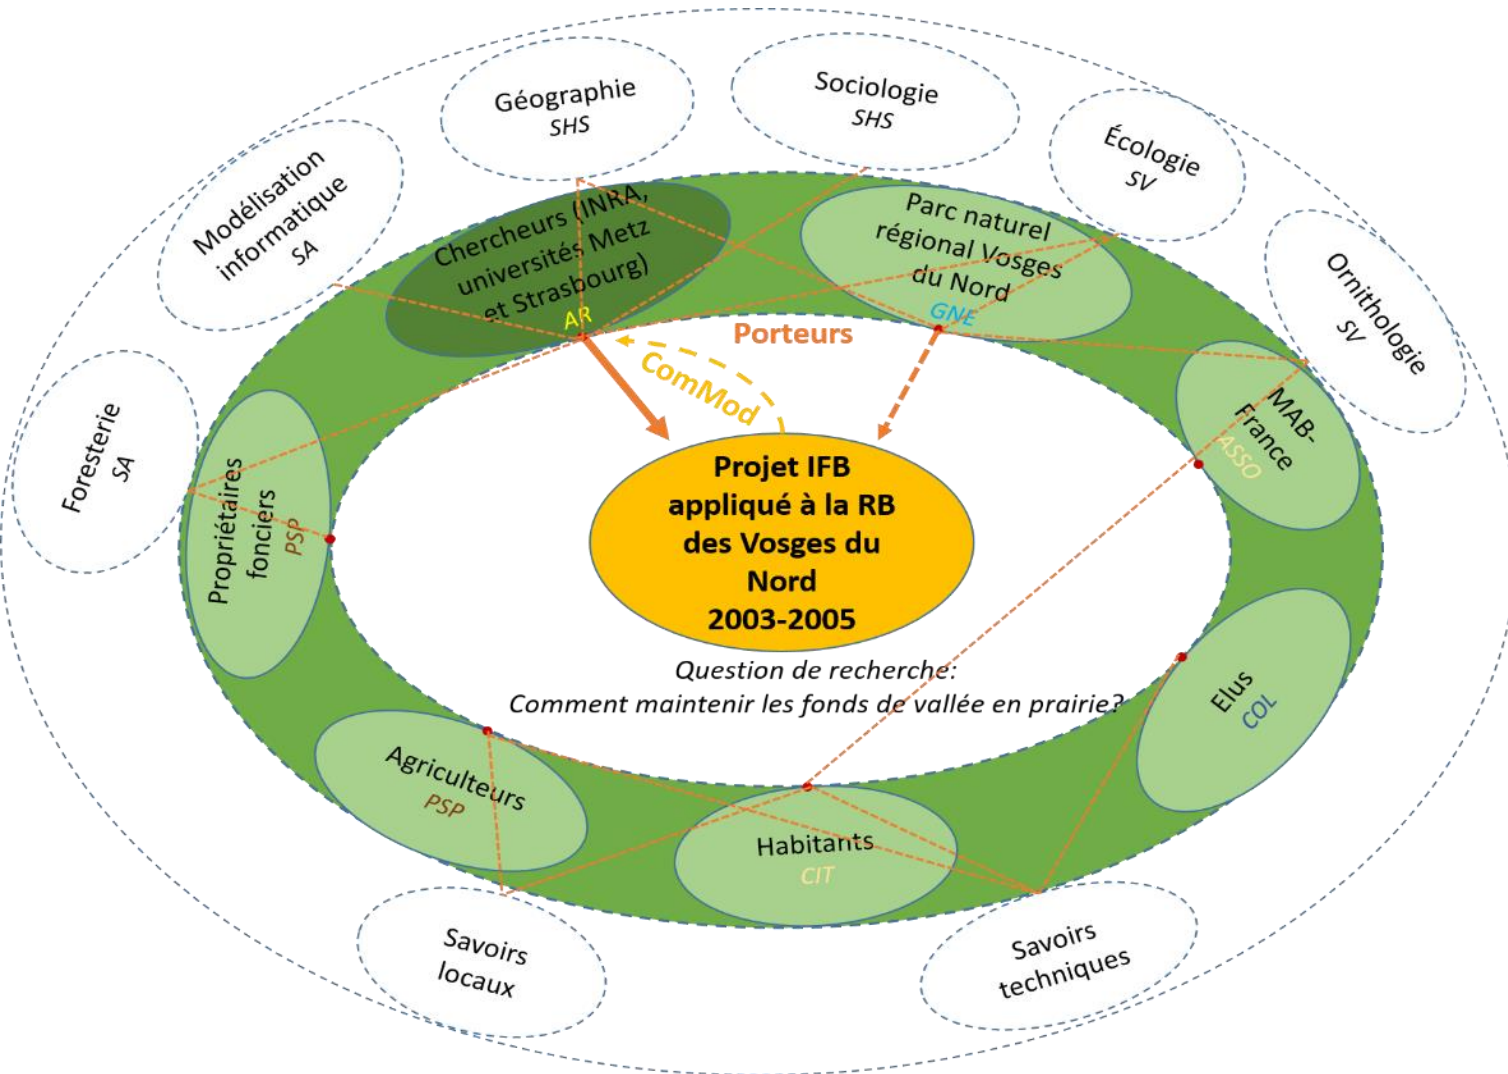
Géographie
SHS

Sociologie
SHS

Écologie
SV

Modélisation informatique
SA

Ornithologie
SV

Chercheurs (INRA, universités Metz et Strasbourg)
AR

Parc naturel régional Vosges du Nord
GNE

Porteurs

ComMod

Foresterie
SA

MAB-France
ASSO

Propriétaires fonciers
PSP

Projet IFB appliqué à la RB des Vosges du Nord
2003-2005

Question de recherche:
Comment maintenir les fonds de vallée en prairie?

Elus
COL

Agriculteurs
PSP

Habitants
CIT

Savoirs locaux

Savoirs techniques